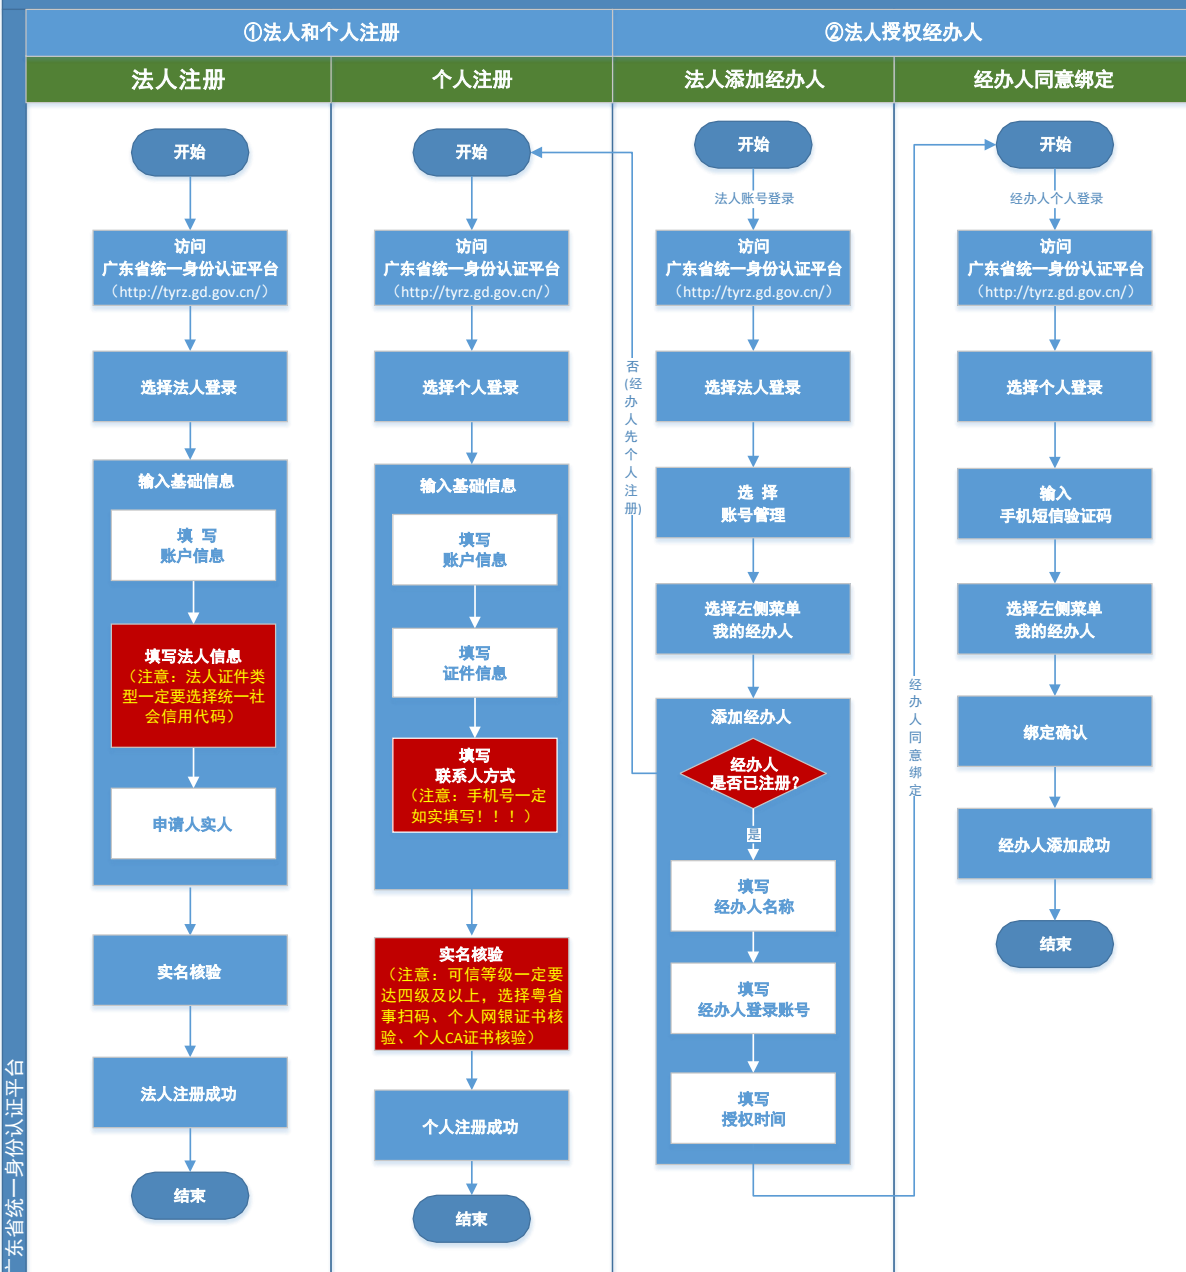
①法人和个人注册

②法人授权经办人

法人注册

个人注册

法人添加经办人

经办人同意绑定

开始

访问
广东省统一身份认证平台
（http://tyrz.gd.gov.cn/）

选择法人登录

输入基础信息

填 写
账户信息

填写法人信息
（注意：法人证件类型一定要选择统一社会信用代码）

申请人实人

实名核验

法人注册成功

结束

开始

访问
广东省统一身份认证平台
（http://tyrz.gd.gov.cn/）

选择个人登录

输入基础信息

填写
账户信息

填写
证件信息

填写
联系人方式
（注意：手机号一定如实填写！！！）

实名核验
（注意：可信等级一定要达四级及以上，选择粤省事扫码、个人网银证书核验、个人CA证书核验）

个人注册成功

结束

否（经办人先个人注册）

开始

法人账号登录

访问
广东省统一身份认证平台
（http://tyrz.gd.gov.cn/）

选择法人登录

选 择
账号管理

选择左侧菜单
我的经办人

添加经办人

经办人
是否已注册?

是

填写
经办人名称

填写
经办人登录账号

填写
授权时间

经办人同意绑定

开始

经办人个人登录

访问
广东省统一身份认证平台
（http://tyrz.gd.gov.cn/）

选择个人登录

输入
手机短信验证码

选择左侧菜单
我的经办人

绑定确认

经办人添加成功

结束

广东省统一身份认证平台